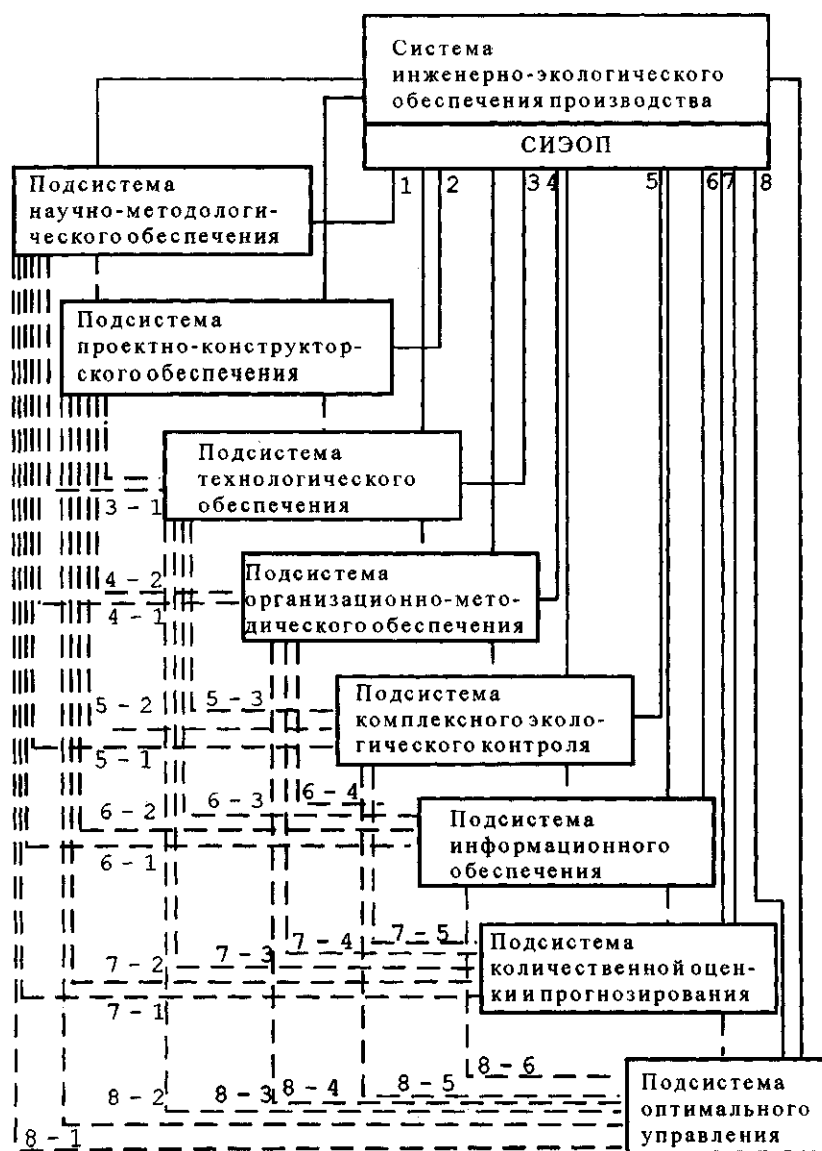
Система инженерно-экологического обеспечения производства

СИЭОП

1 2 3 4 5 6 7 8

Подсистема научно-методологического обеспечения

Подсистема проектно-конструкторского обеспечения

Подсистема технологического обеспечения

3 - 1

Подсистема организационно-методического обеспечения

4 - 2

4 - 1

Подсистема комплексного экологического контроля

5 - 2

5 - 3

5 - 1

Подсистема информационного обеспечения

6 - 2

6 - 3

6 - 4

6 - 1

Подсистема количественной оценки и прогнозирования

7 - 2

7 - 3

7 - 4

7 - 5

7 - 1

Подсистема оптимального управления

8 - 6

8 - 2

8 - 3

8 - 4

8 - 5

8 - 1